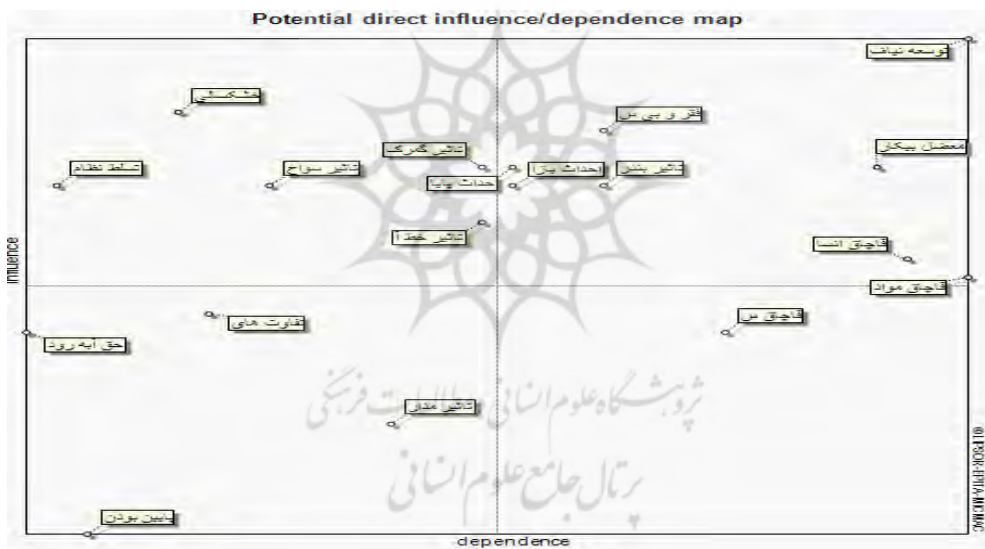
Potential direct influence/dependence map

توسعه نیاف

خشکسالی

فقر و بی س

معضل بیکار

تسلط نظام

تاثیر سواح

تاثیر گمرک

حداث بازا

تاثیر بنزی

حداث بایا

تاثیر خط آ

قاچاق انسا

قاچاق مواد

تفاوت های

قاچاق س

حق آبه رود

تاثیر مذر

پایین بودن

influence

dependence

پژوهشگاه علوم انسانی و مطالعات فرهنگی
پرتال جامع علوم انسانی

© LIPSOR-EPITA-MICMAC